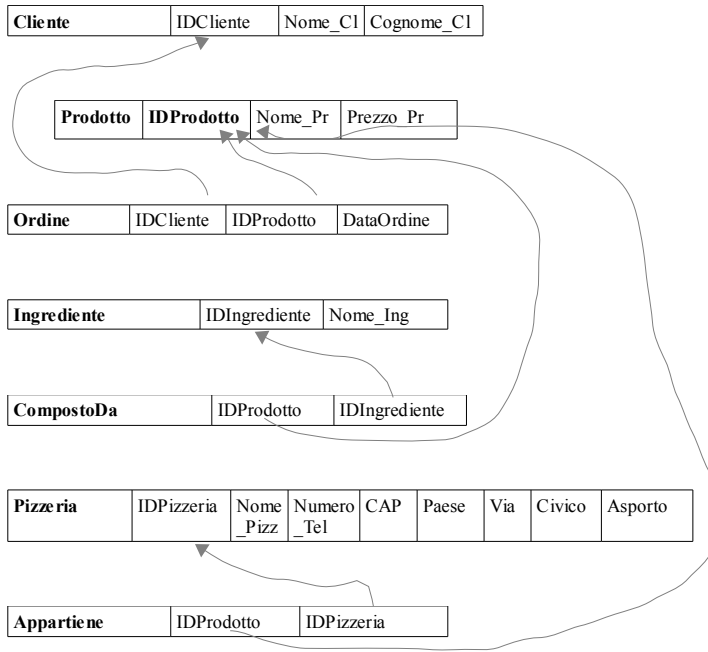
| **Cliente** | IDCliente | Nome_Cl | Cognome_Cl |
|---|---|---|---|

| **Prodotto** | **IDProdotto** | Nome_Pr | Prezzo_Pr |
|---|---|---|---|

| **Ordine** | IDCliente | IDProdotto | DataOrdine |
|---|---|---|---|

| **Ingrediente** | IDIngrediente | Nome_Ing |
|---|---|---|

| **CompostoDa** | IDProdotto | IDIngrediente |
|---|---|---|

| **Pizzeria** | IDPizzeria | Nome_Pizz | Numero_Tel | CAP | Paese | Via | Civico | Asporto |
|---|---|---|---|---|---|---|---|---|

| **Appartiene** | IDProdotto | IDPizzeria |
|---|---|---|